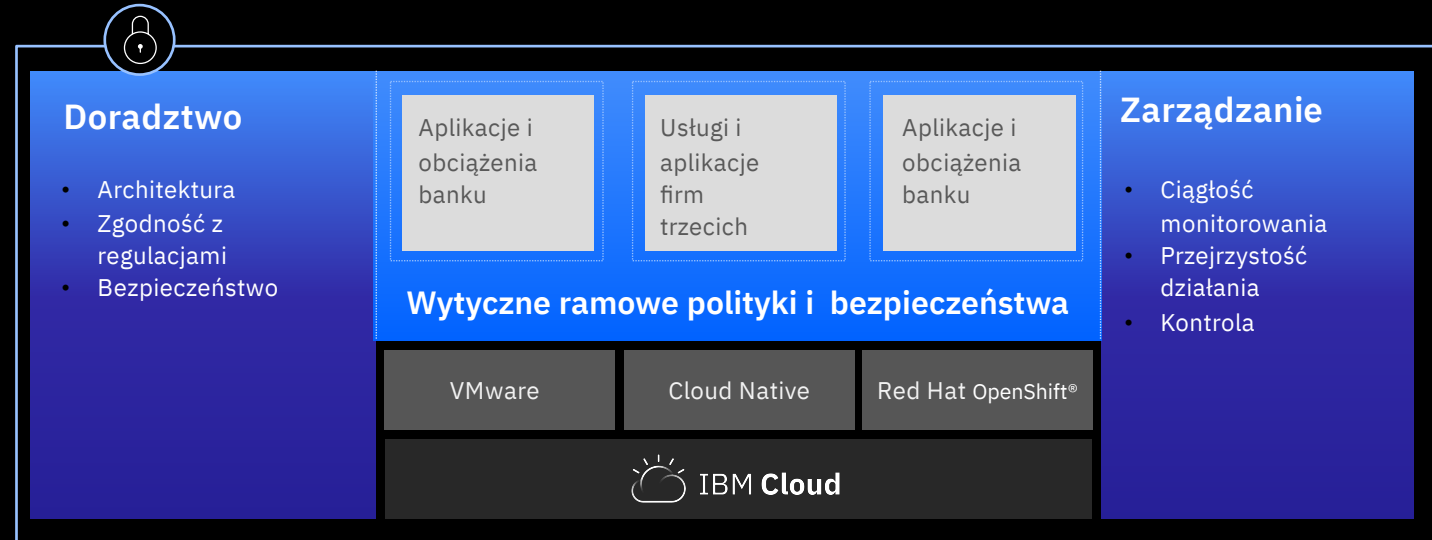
Doradztwo

- Architektura
- Zgodność z regulacjami
- Bezpieczeństwo

Aplikacje i obciążenia banku

Usługi i aplikacje firm trzecich

Aplikacje i obciążenia banku

Wytyczne ramowe polityki i bezpieczeństwa

Zarządzanie

- Ciągłość monitorowania
- Przejrzystość działania
- Kontrola

VMware

Cloud Native

Red Hat OpenShift®

IBM Cloud